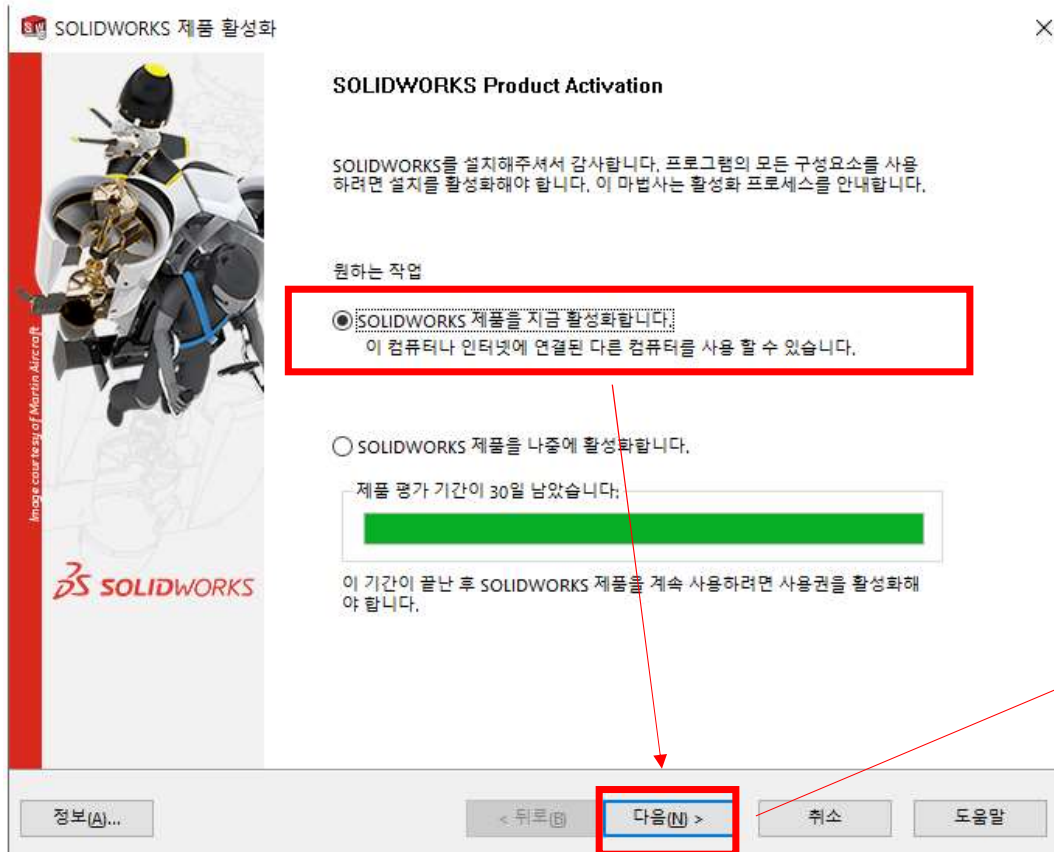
SOLIDWORKS 제품 활성화

×

SOLIDWORKS Product Activation

SOLIDWORKS를 설치해주셔서 감사합니다. 프로그램의 모든 구성요소를 사용하려면 설치를 활성화해야 합니다. 이 마법사는 활성화 프로세스를 안내합니다.

원하는 작업

SOLIDWORKS 제품을 지금 활성화합니다.
이 컴퓨터나 인터넷에 연결된 다른 컴퓨터를 사용 할 수 있습니다.

SOLIDWORKS 제품을 나중에 활성화합니다.

제품 평가 기간이 30일 남았습니다:

이 기간이 끝난 후 SOLIDWORKS 제품을 계속 사용하려면 사용권을 활성화해야 합니다.

Image courtesy of Martin Aircraft

3S SOLIDWORKS

정보(A)...

< 뒤로(B)

다음(N) >

취소

도움말